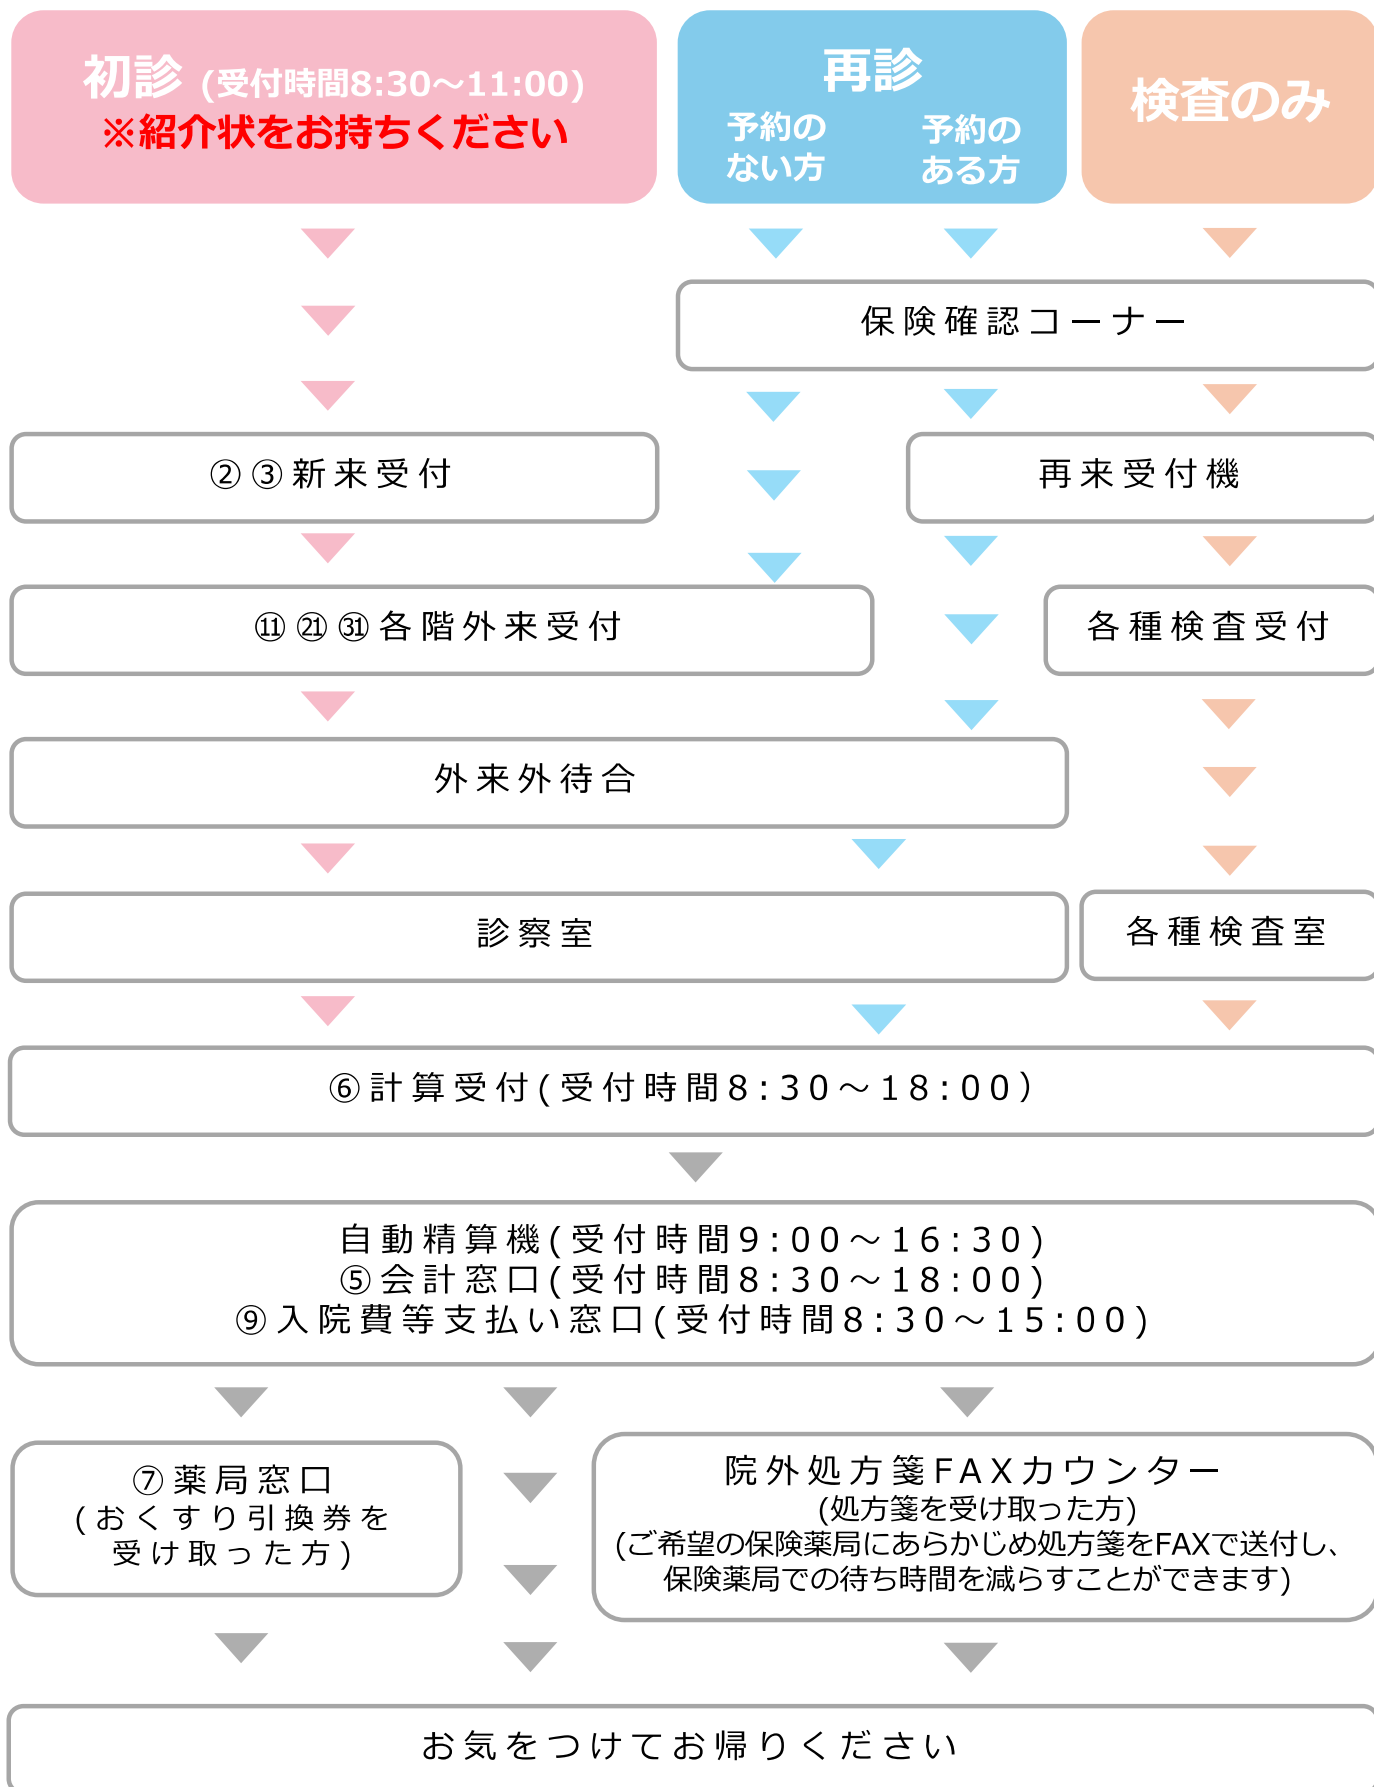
初診 (受付時間8:30～11:00)
※紹介状をお持ちください

再診
予約のない方
予約のある方

検査のみ

保険確認コーナー

②③新来受付

再来受付機

⑪㉑㉛各階外来受付

各種検査受付

外来外待合

診察室

各種検査室

⑥計算受付(受付時間8:30～18:00)

自動精算機(受付時間9:00～16:30)
⑤会計窓口(受付時間8:30～18:00)
⑨入院費等支払い窓口(受付時間8:30～15:00)

⑦薬局窓口
(おくすり引換券を受け取った方)

院外処方箋FAXカウンター
(処方箋を受け取った方)
(ご希望の保険薬局にあらかじめ処方箋をFAXで送付し、保険薬局での待ち時間を減らすことができます)

お気をつけてお帰りください